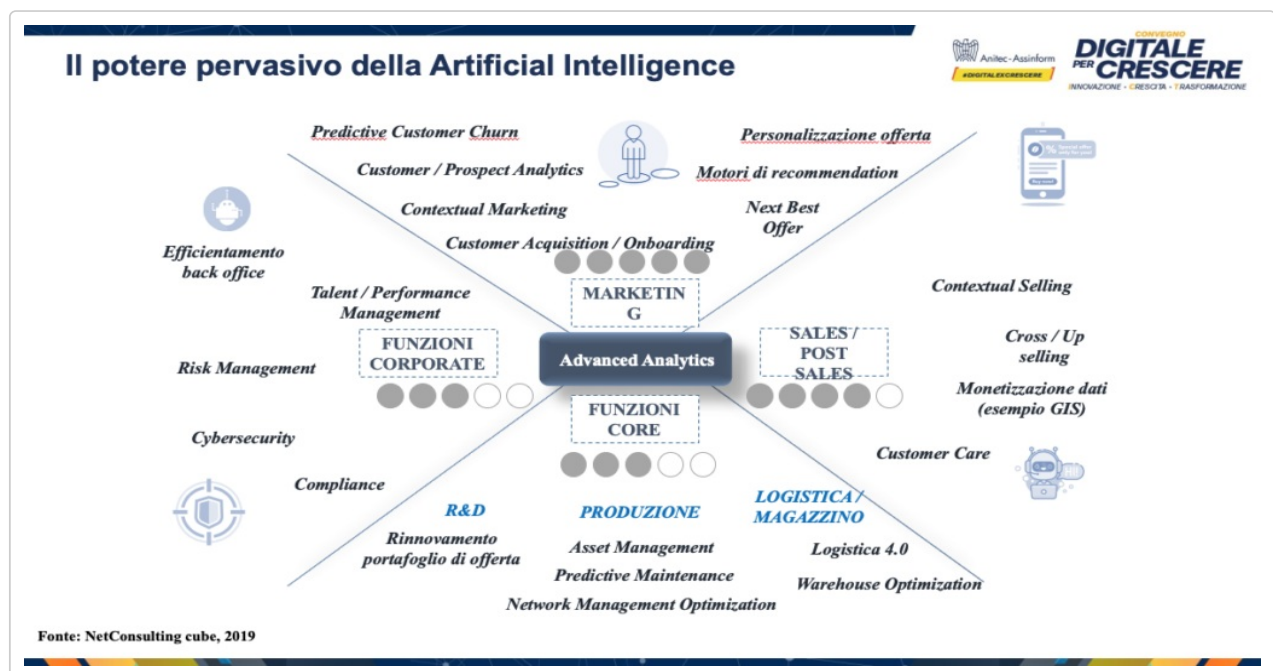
Il potere pervasivo della Artificial Intelligence

Anitec-Assinform
#DIGITALEXCRESCERE

CONVEGNO
DIGITALE PER CRESCERE
INNOVAZIONE • CRESCITA • TRASFORMAZIONE

Predictive Customer Churn
Customer / Prospect Analytics
Contextual Marketing
Customer Acquisition / Onboarding

Personalizzazione offerta
Motori di recommendation
Next Best Offer

Efficientamento back office
Talent / Performance Management
Risk Management
Cybersecurity
Compliance

MARKETIN G

FUNZIONI CORPORATE

Advanced Analytics

SALES / POST SALES

FUNZIONI CORE

Contextual Selling
Cross / Up selling
Monetizzazione dati (esempio GIS)
Customer Care

R&D
Rinnovamento portafoglio di offerta

PRODUZIONE
Asset Management
Predictive Maintenance
Network Management Optimization

LOGISTICA / MAGAZZINO
Logistica 4.0
Warehouse Optimization

Fonte: NetConsulting cube, 2019